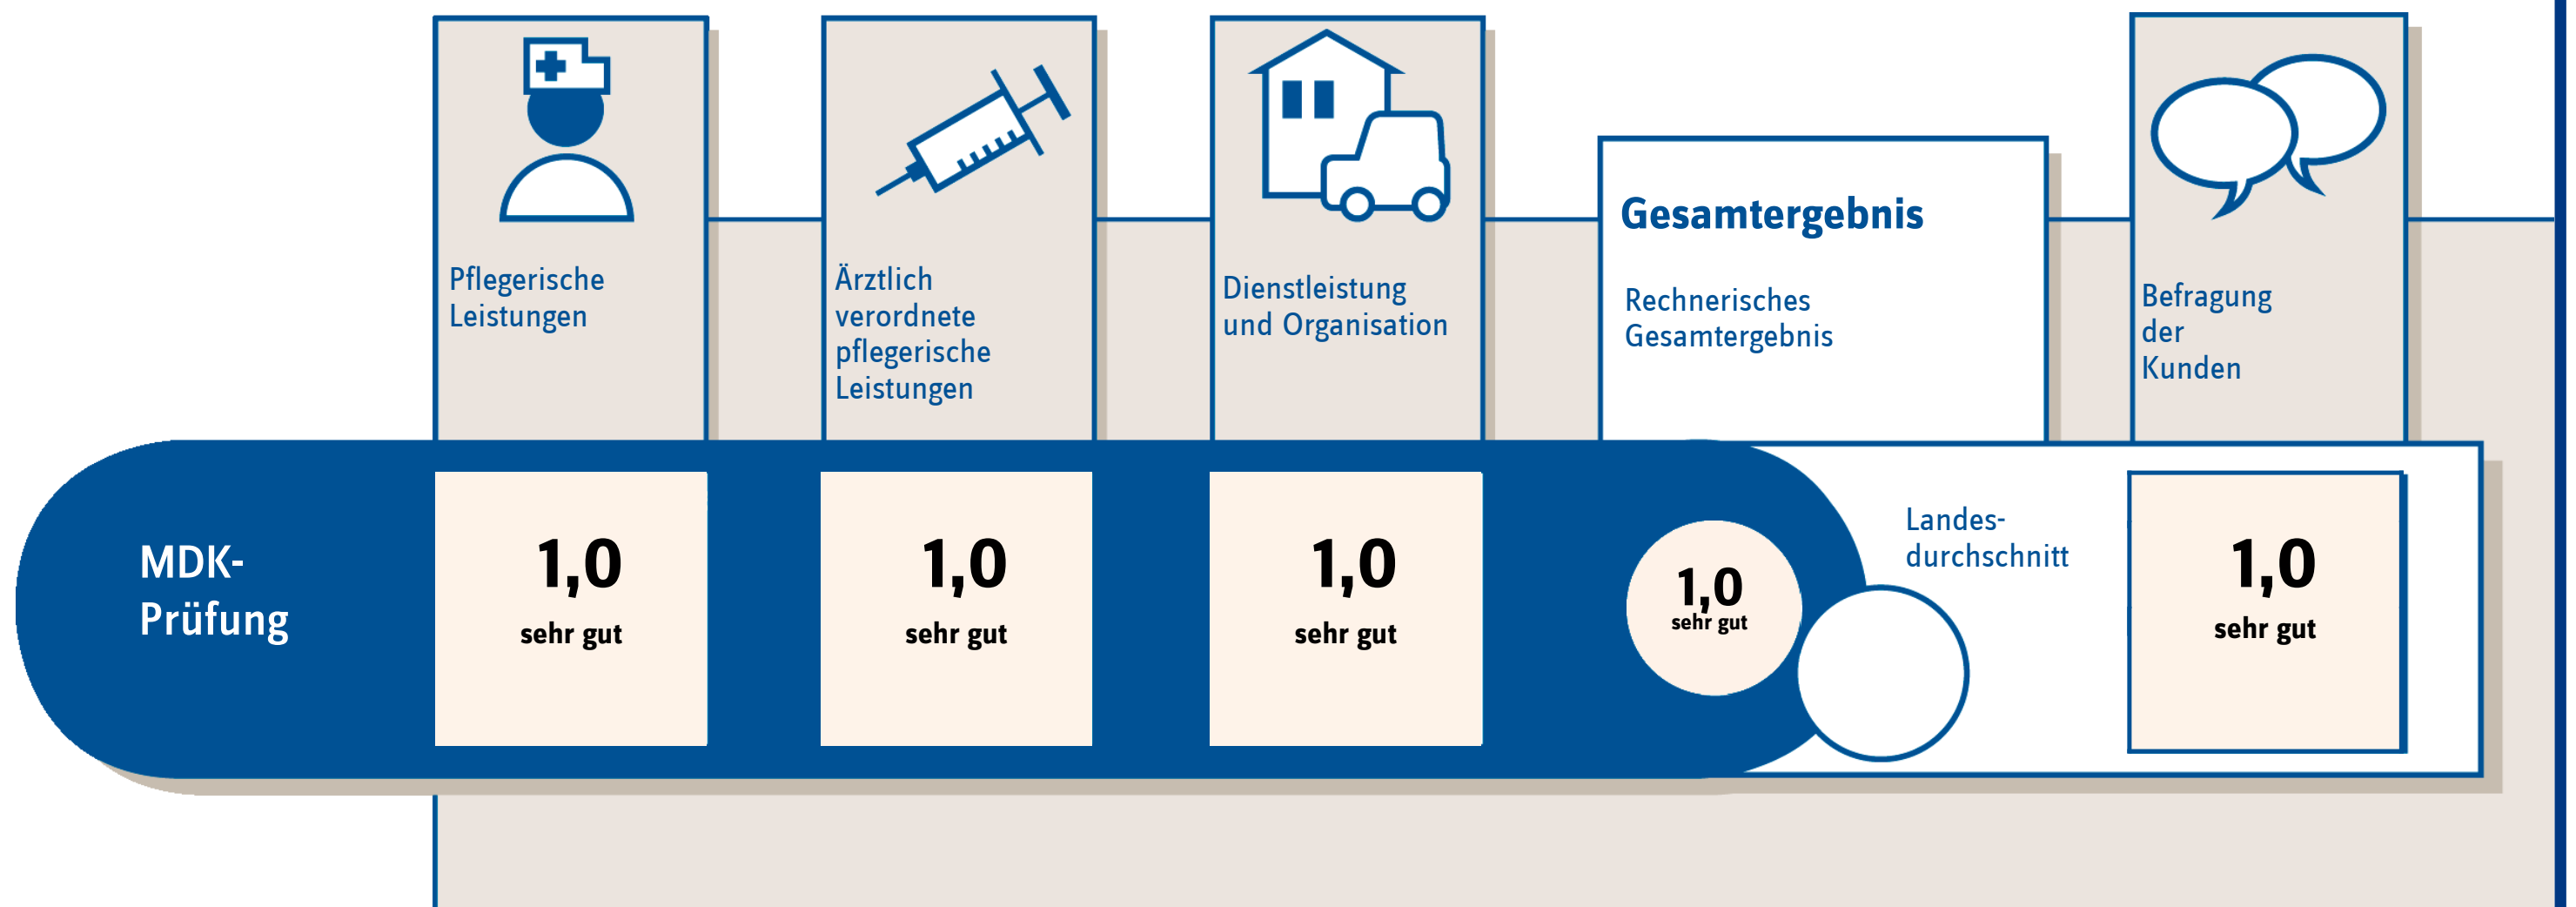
Pflegerische Leistungen

Ärztlich verordnete pflegerische Leistungen

Dienstleistung und Organisation

Gesamtergebnis

Rechnerisches Gesamtergebnis

Befragung der Kunden

MDK-Prüfung

1,0
sehr gut

1,0
sehr gut

1,0
sehr gut

1,0
sehr gut

Landes-durchschnitt

1,0
sehr gut